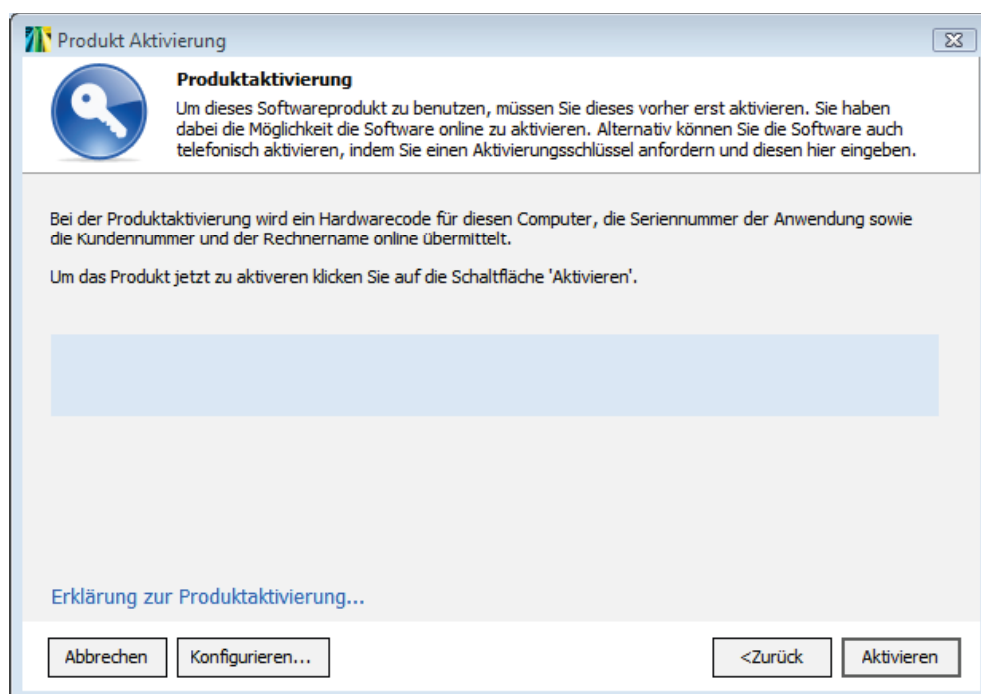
Produkt Aktivierung

Produktaktivierung

Um dieses Softwareprodukt zu benutzen, müssen Sie dieses vorher erst aktivieren. Sie haben dabei die Möglichkeit die Software online zu aktivieren. Alternativ können Sie die Software auch telefonisch aktivieren, indem Sie einen Aktivierungsschlüssel anfordern und diesen hier eingeben.

Bei der Produktaktivierung wird ein Hardwarecode für diesen Computer, die Seriennummer der Anwendung sowie die Kundennummer und der Rechnername online übermittelt.

Um das Produkt jetzt zu aktiveren klicken Sie auf die Schaltfläche 'Aktivieren'.

Erklärung zur Produktaktivierung...

Abbrechen Konfigurieren... <Zurück Aktivieren